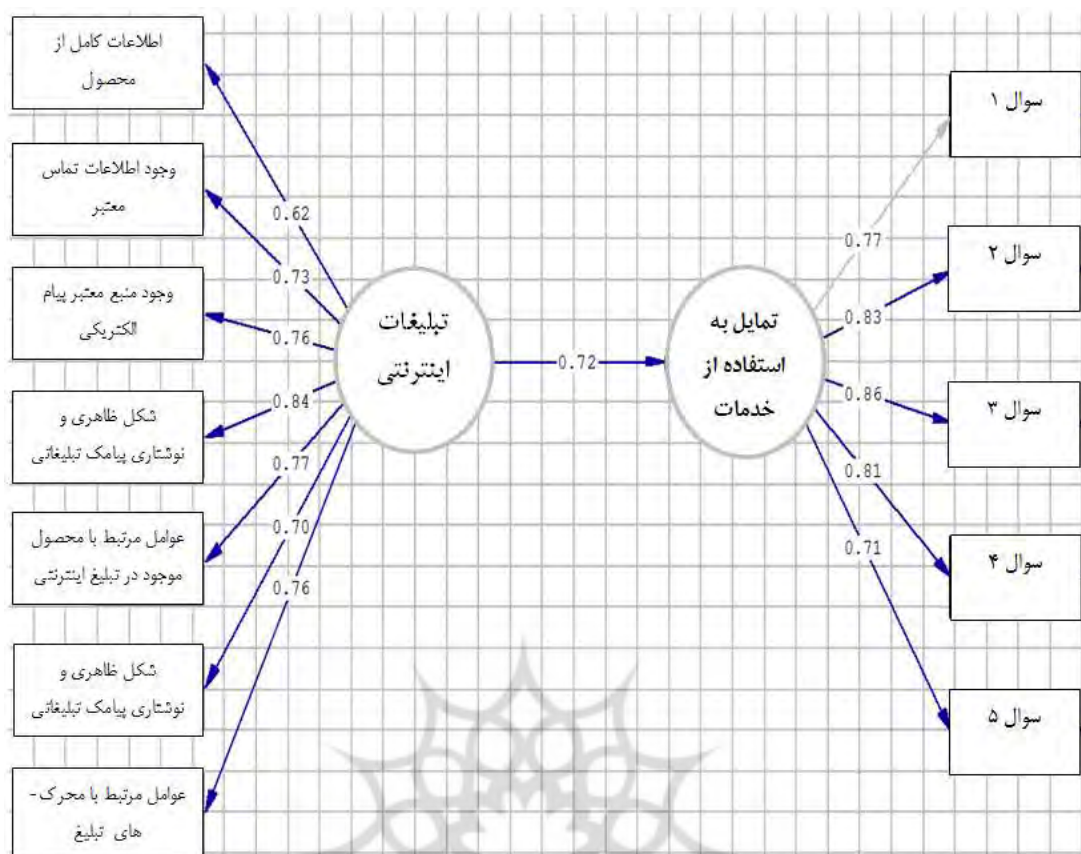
اطلاعات کامل از محصول

وجود اطلاعات تماس معتبر

وجود منبع معتبر پیام الکتریکی

شکل ظاهری و نوشتاری پیامک تبلیغاتی

عوامل مرتبط با محصول موجود در تبلیغ اینترنتی

شکل ظاهری و نوشتاری پیامک تبلیغاتی

عوامل مرتبط با محرک-های تبلیغ

0.62
0.73
0.76
0.84
0.77
0.70
0.76

تبلیغات اینترنتی

0.72

تمایل به استفاده از خدمات

0.77
0.83
0.86
0.81
0.71

سوال ۱

سوال ۲

سوال ۳

سوال ۴

سوال ۵